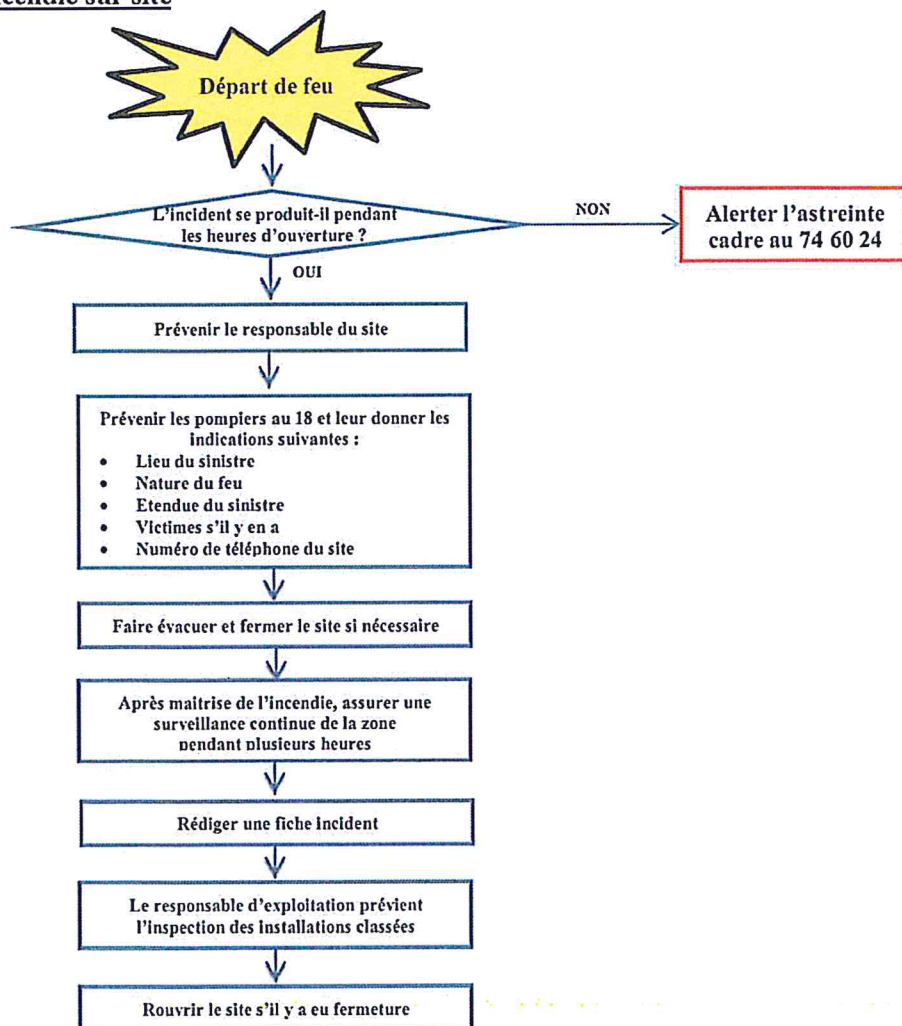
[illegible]cendie sur site

Départ de feu

L'incident se produit-il pendant les heures d'ouverture ?

NON

Alerter l'astreinte cadre au 74 60 24

OUI

Prévenir le responsable du site

Prévenir les pompiers au 18 et leur donner les indications suivantes :
- Lieu du sinistre
- Nature du feu
- Etendue du sinistre
- Victimes s'il y en a
- Numéro de téléphone du site

Faire évacuer et fermer le site si nécessaire

Après maitrise de l'incendie, assurer une surveillance continue de la zone pendant plusieurs heures

Rédiger une fiche incident

Le responsable d'exploitation prévient l'inspection des installations classées

Rouvrir le site s'il y a eu fermeture